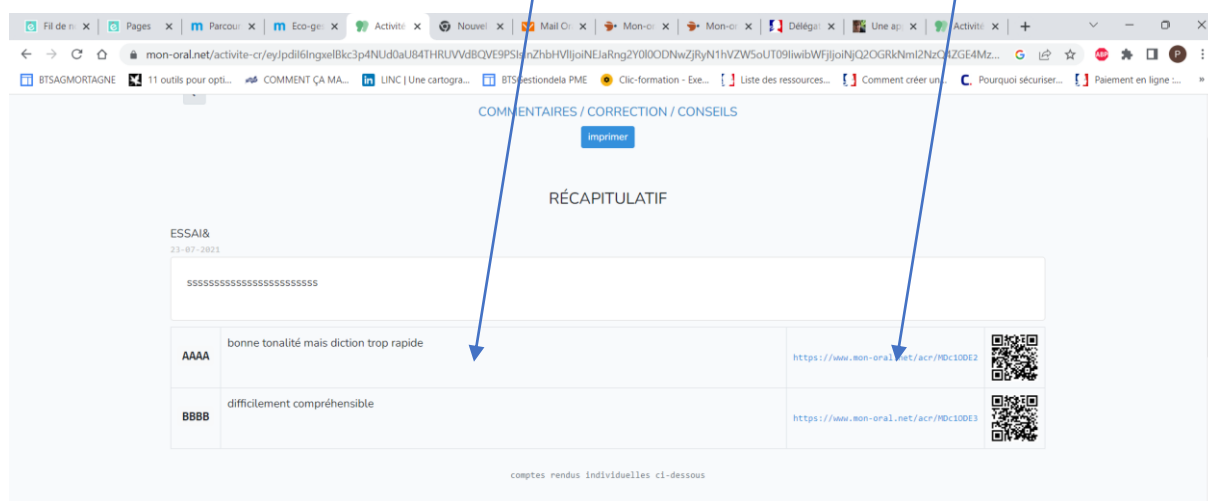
Fil de n × | Pages × | Parcour × | Eco-ge × | Activité × | Nouvel × | Mail Or × | Mon-or × | Mon-or × | Délégat × | Une ap × | Activité × | +

mon-oral.net/activite-cr/eyJpdiI6IngxelBkc3p4NUd0aU84THRUVVdBQVE9PSIsInZhbHVlIjoiNEJaRng2Y0l0ODNwZjRyN1hVZW5oUT09IiwibWFjIjoiNjQ2OGRkNmI2NzQ4ZGE4Mz...

BTSAGMORTAGNE | 11 outils pour opti... | COMMENT ÇA MA... | LINC | Une cartogra... | BTSgestiondela PME | Clic-formation - Exe... | Liste des ressources... | Comment créer un... | Pourquoi sécuriser... | Paiement en ligne :...

COMMENTAIRES / CORRECTION / CONSEILS

imprimer

RÉCAPITULATIF

ESSAI&
23-07-2021

ssssssssssssssssssssssss

| AAAA | bonne tonalité mais diction trop rapide | https://www.mon-oral.net/acr/MDc1ODE2 |
|---|---|---|
| BBBB | difficilement compréhensible | https://www.mon-oral.net/acr/MDc1ODE3 |

comptes rendus individuelles ci-dessous